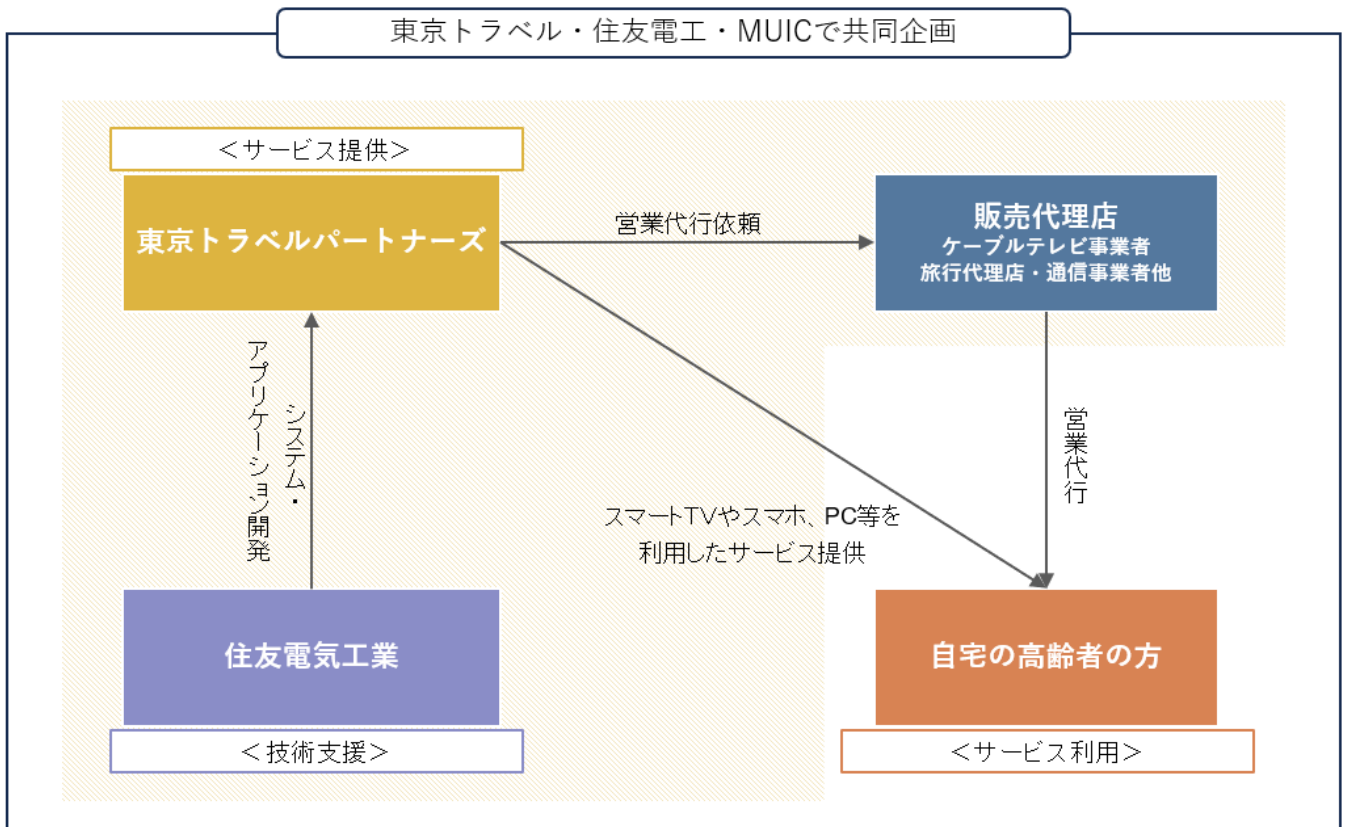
東京トラベル・住友電工・MUICで共同企画

＜サービス提供＞

東京トラベルパートナーズ

営業代行依頼

販売代理店
ケーブルテレビ事業者
旅行代理店・通信事業者他

システム・アプリケーション開発

営業代行

スマートTVやスマホ、PC等を利用したサービス提供

住友電気工業

＜技術支援＞

自宅の高齢者の方

＜サービス利用＞